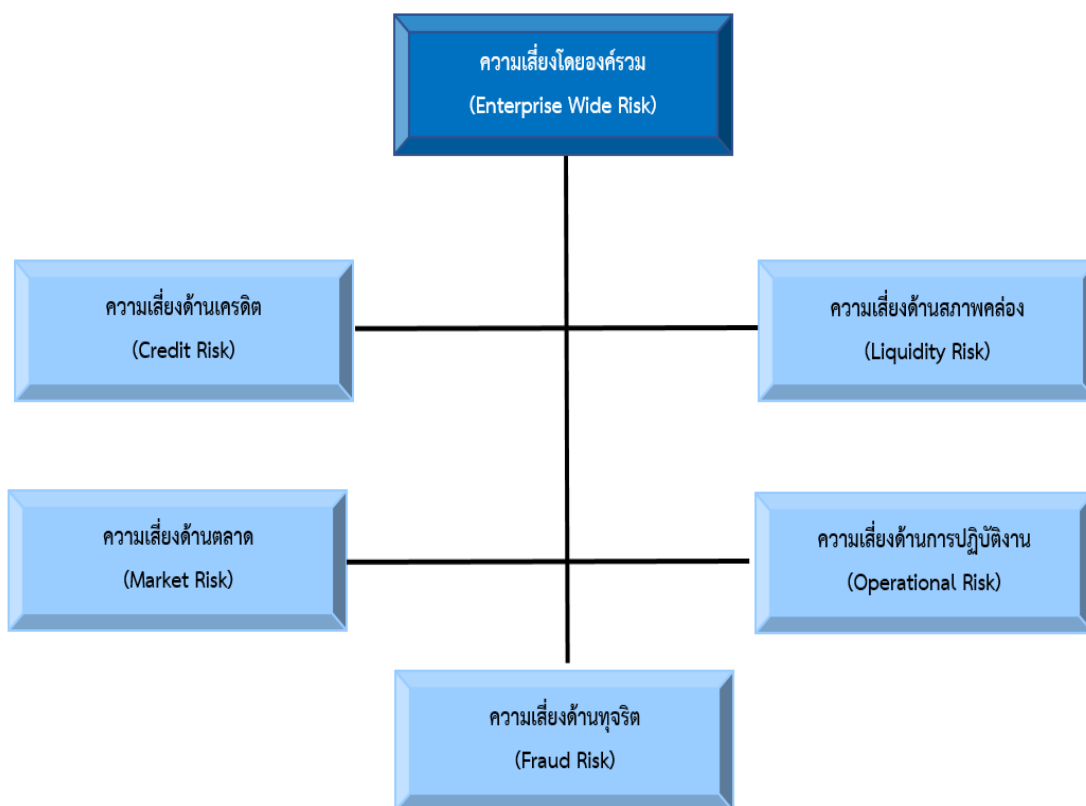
ความเสี่ยงโดยองค์รวม
(Enterprise Wide Risk)

ความเสี่ยงด้านเครดิต
(Credit Risk)

ความเสี่ยงด้านสภาพคล่อง
(Liquidity Risk)

ความเสี่ยงด้านตลาด
(Market Risk)

ความเสี่ยงด้านการปฏิบัติงาน
(Operational Risk)

ความเสี่ยงด้านทุจริต
(Fraud Risk)